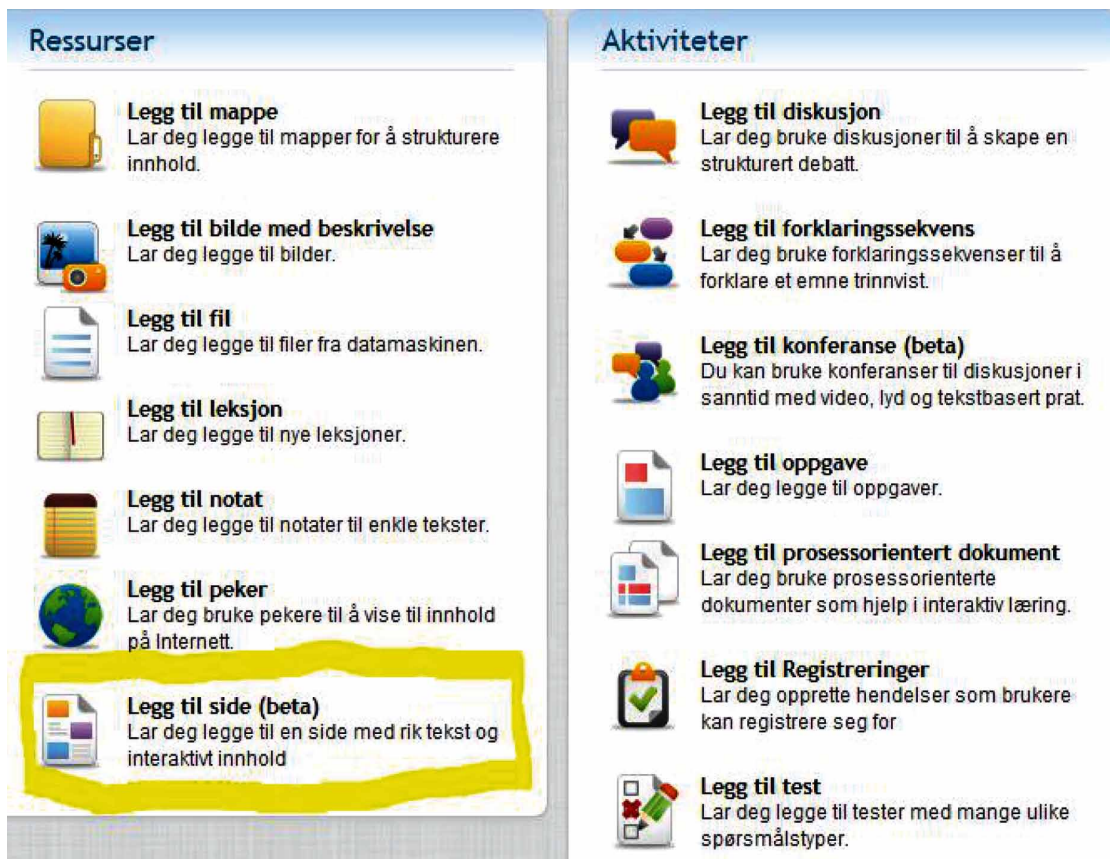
Ressurser

Legg til mappe
Lar deg legge til mapper for å strukturere innhold.

Legg til bilde med beskrivelse
Lar deg legge til bilder.

Legg til fil
Lar deg legge til filer fra datamaskinen.

Legg til leksjon
Lar deg legge til nye leksjoner.

Legg til notat
Lar deg legge til notater til enkle tekster.

Legg til peker
Lar deg bruke pekere til å vise til innhold på Internett.

Legg til side (beta)
Lar deg legge til en side med rik tekst og interaktivt innhold

Aktiviteter

Legg til diskusjon
Lar deg bruke diskusjoner til å skape en strukturert debatt.

Legg til forklaringssekvens
Lar deg bruke forklaringssekvenser til å forklare et emne trinnvist.

Legg til konferanse (beta)
Du kan bruke konferanser til diskusjoner i sanntid med video, lyd og tekstbasert prat.

Legg til oppgave
Lar deg legge til oppgaver.

Legg til prosessorientert dokument
Lar deg bruke prosessorienterte dokumenter som hjelp i interaktiv læring.

Legg til Registreringer
Lar deg opprette hendelser som brukere kan registrere seg for

Legg til test
Lar deg legge til tester med mange ulike spørsmålstyper.